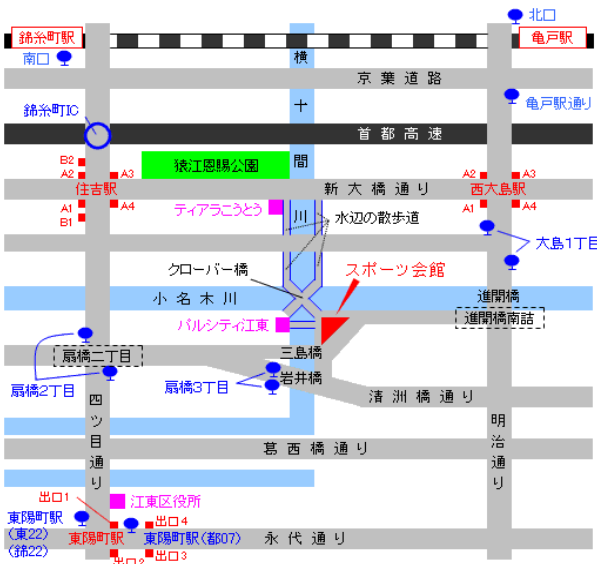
錦糸町駅
亀戸駅
北口
南口
横
十
間
川
京葉道路
亀戸駅通り
錦糸町IC
首都高速
B2
A2
A3
猿江恩賜公園
新大橋通り
住吉駅
西大島駅
A2
A3
A1
A4
A1
A4
B1
ティアラこうとう
水辺の散歩道
大島1丁目
クローバー橋
スポーツ会館
小名木川
進開橋
パルシティ江東
進開橋南詰
扇橋二丁目
三島橋
扇橋2丁目
扇橋3丁目
岩井橋
四ツ目通り
清洲橋通り
明治通り
葛西橋通り
江東区役所
出口1
東陽町駅
(東22)
(錦22)
出口4
東陽町駅
東陽町駅(都07)
出口3
永代通り
出口2